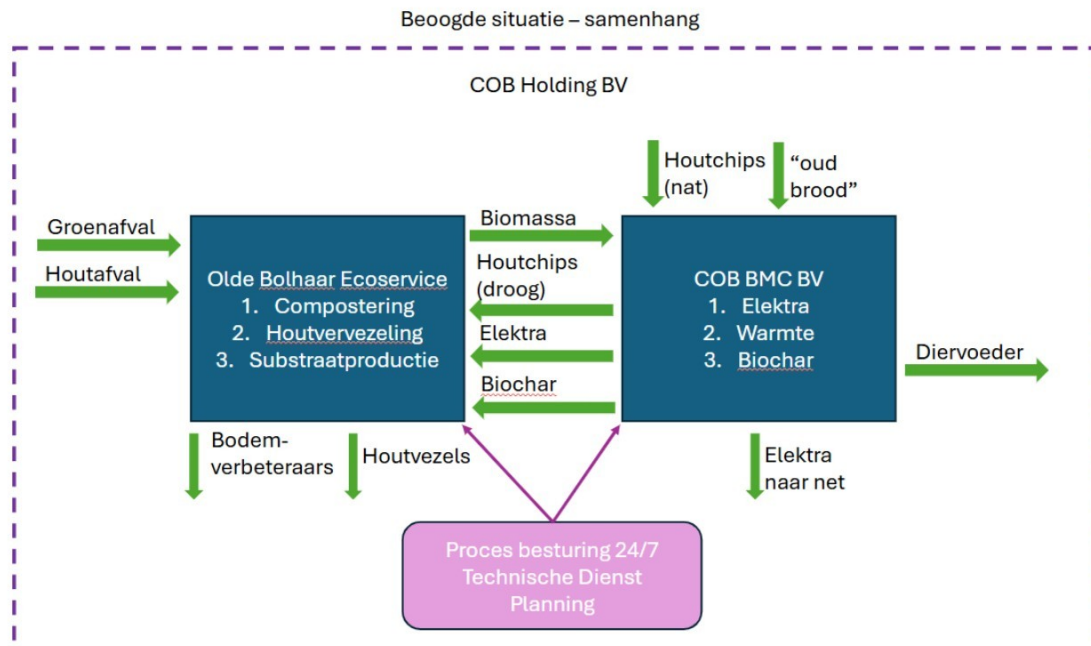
Beoogde situatie – samenhang

COB Holding BV

Houtchips (nat)

“oud brood”

Groenafval

Houtafval

Biomassa

Houtchips (droog)

Elektra

Biochar

Olde Bolhaar Ecoservice
1. Compostering
2. Houtvervezeling
3. Substraatproductie

COB BMC BV
1. Elektra
2. Warmte
3. Biochar

Diervoeder

Bodemverbeteraars

Houtvezels

Elektra naar net

Proces besturing 24/7
Technische Dienst
Planning